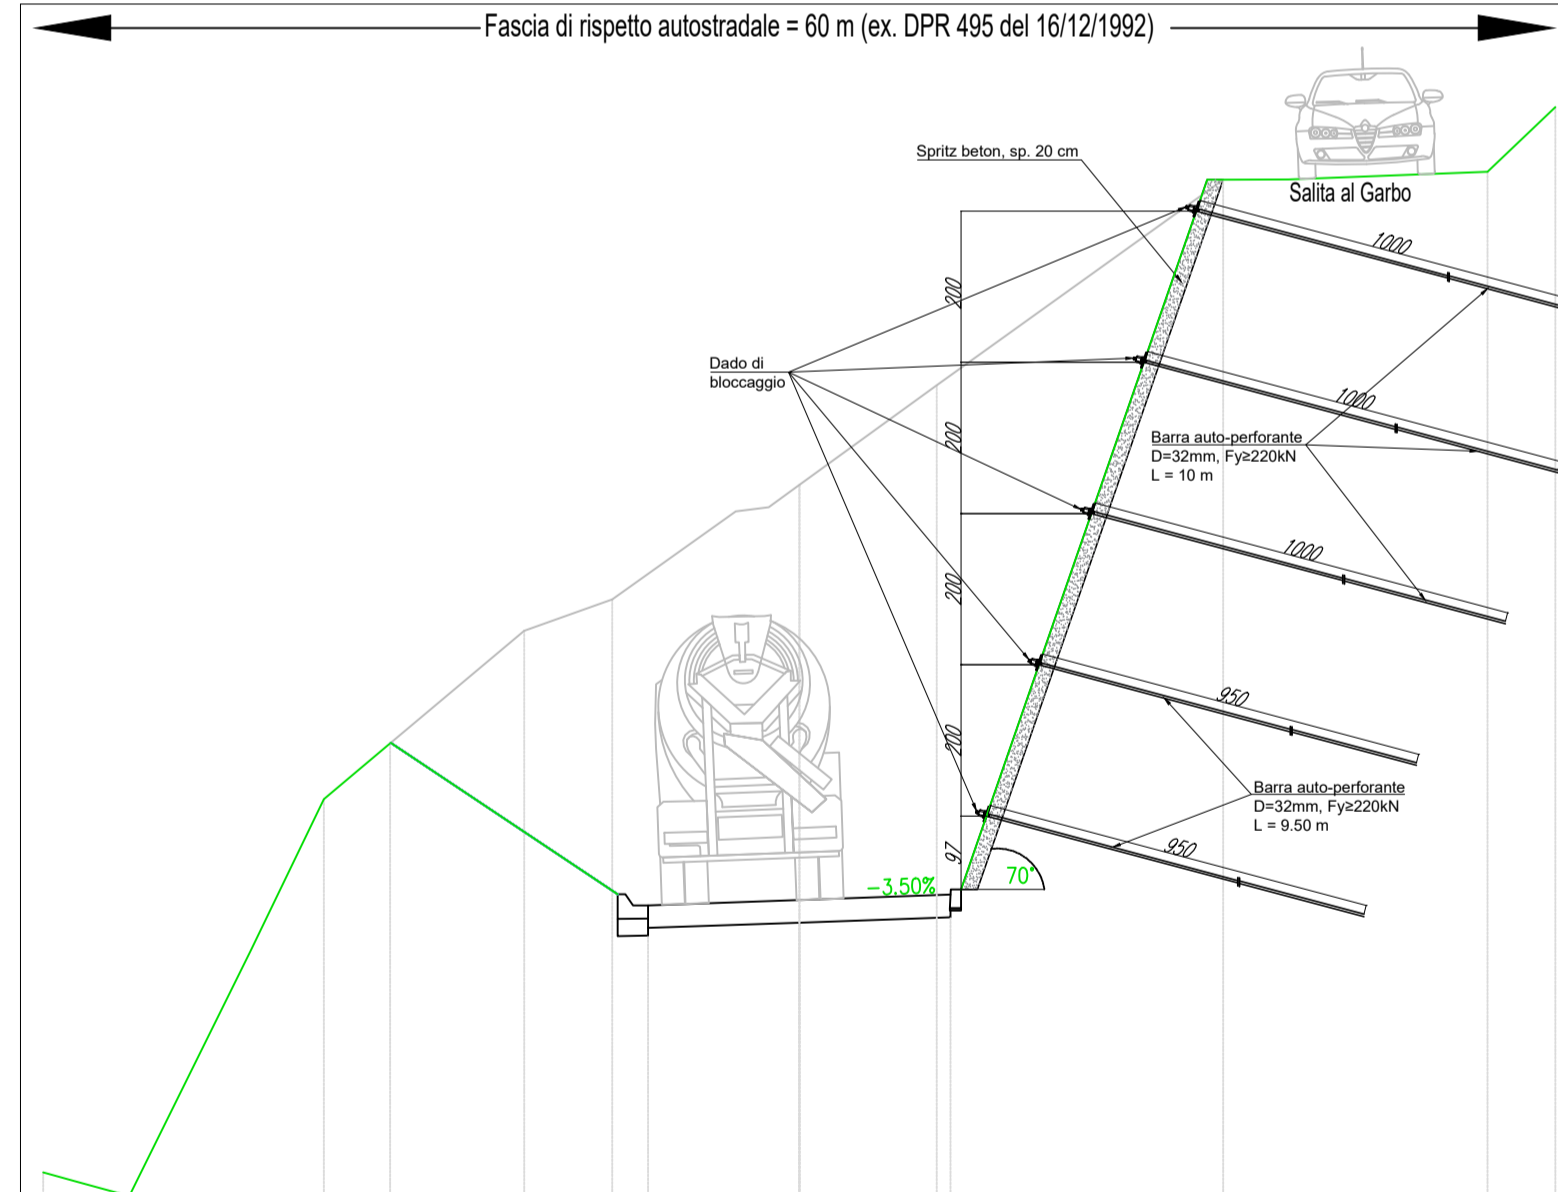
Fascia di rispetto autostradale = 60 m (ex. DPR 495 del 16/12/1992)

Spritz beton, sp. 20 cm

Salita al Garbo

1000

200

Dado di bloccaggio

1000

Barra auto-perforante
D=32mm, Fy≥220kN
L = 10 m

200

1000

200

950

200

Barra auto-perforante
D=32mm, Fy≥220kN
L = 9.50 m

950

97

−3.50%

70°